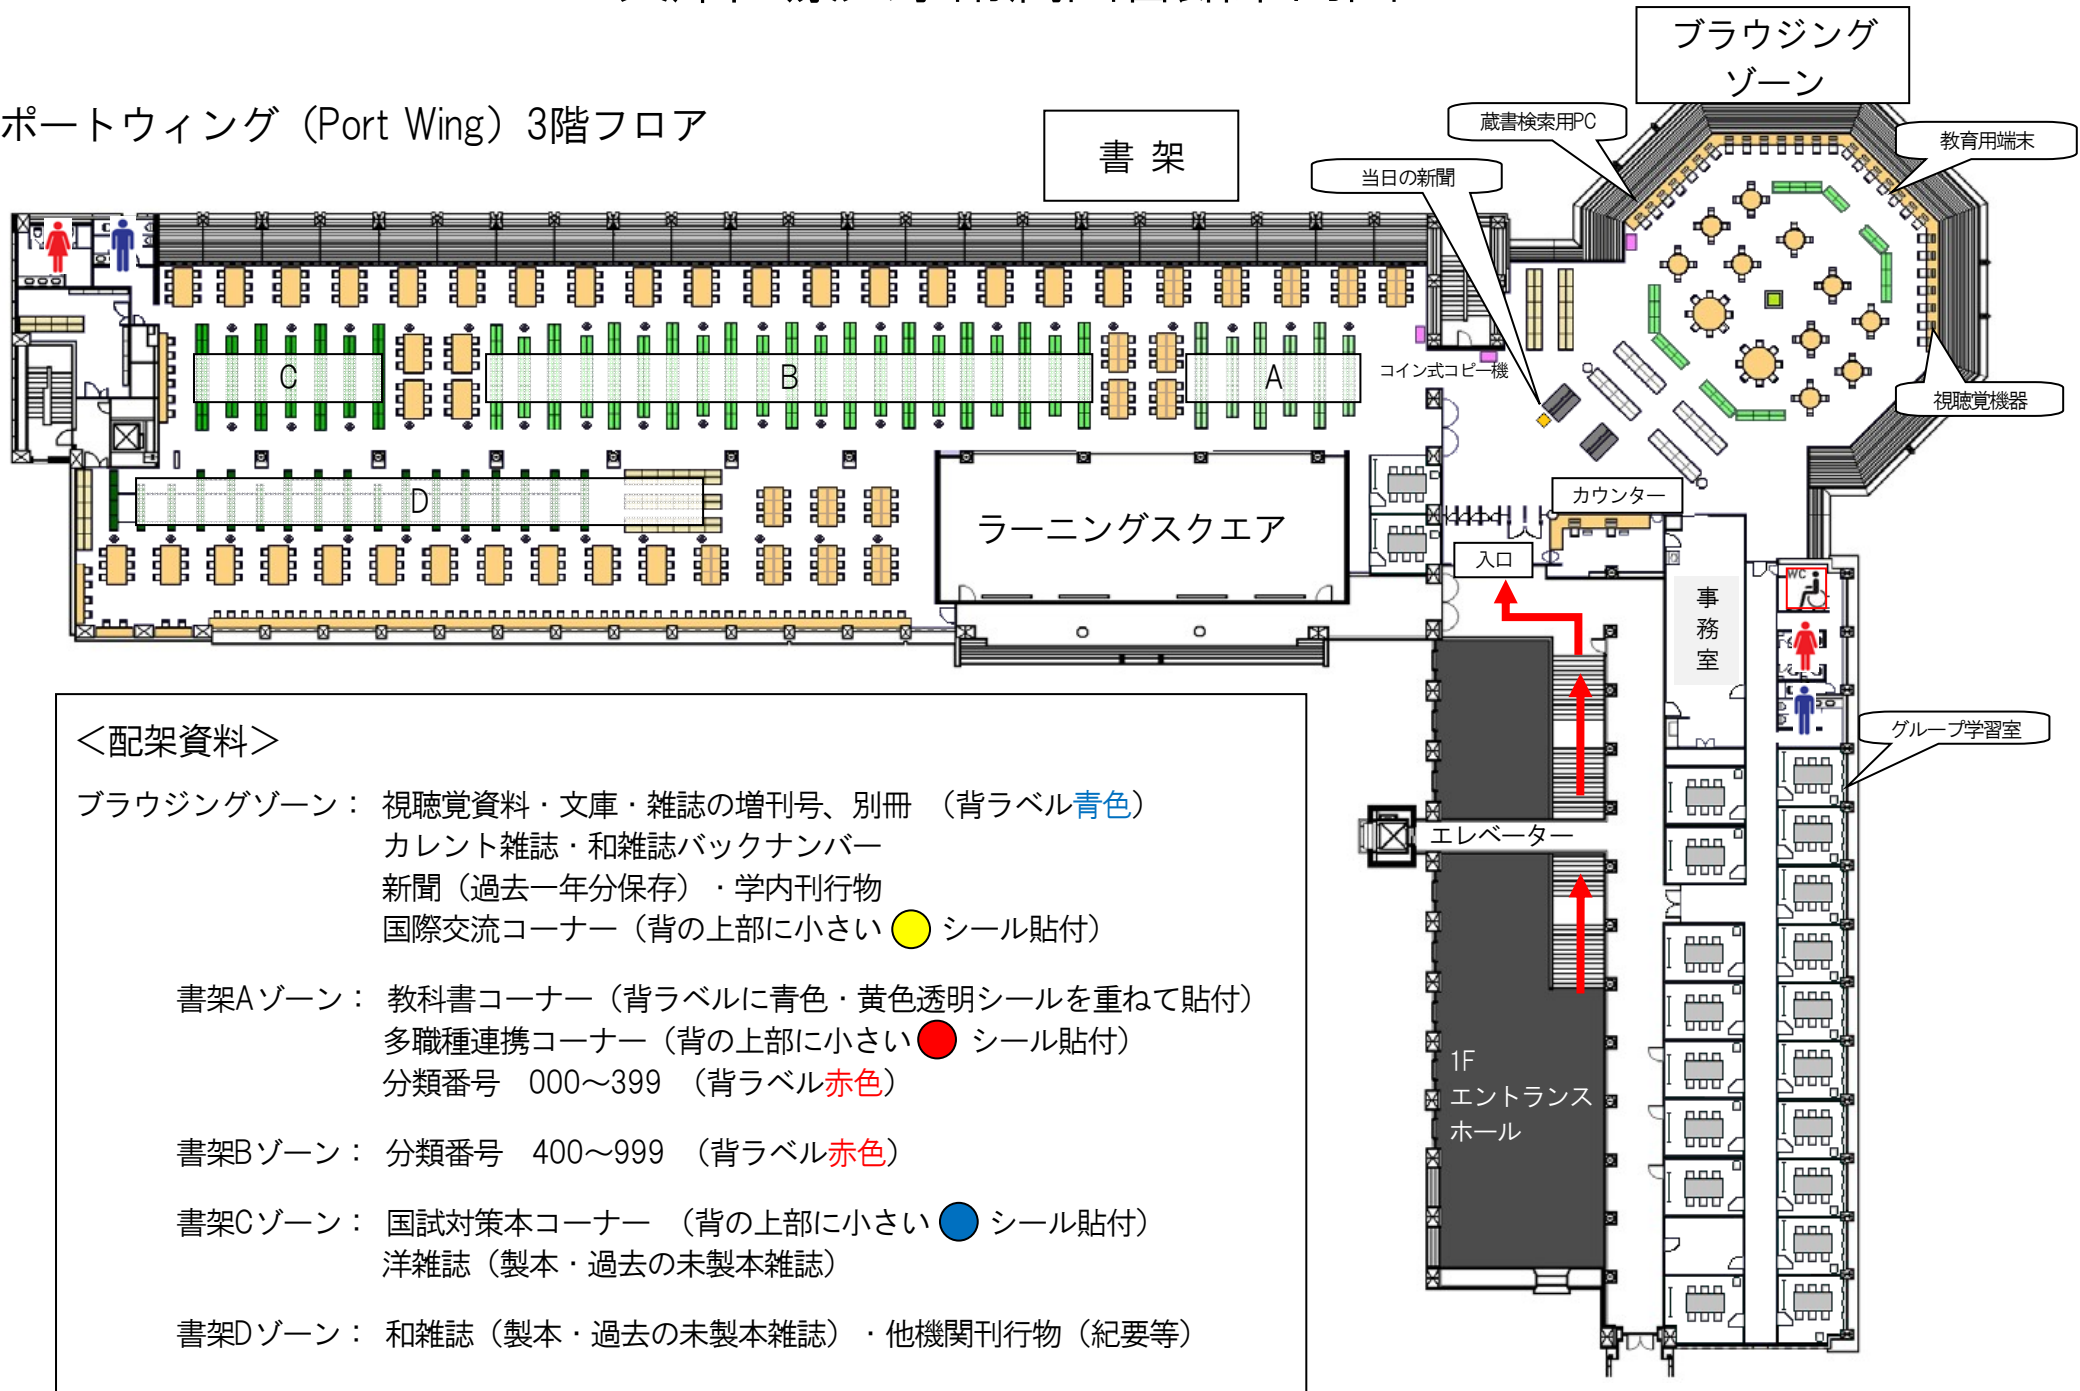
ポートウィング（Port Wing）3階フロア

書 架

ブラウジング ゾーン

蔵書検索用PC

教育用端末

当日の新聞

C

B

A

コイン式コピー機

視聴覚機器

D

ラーニングスクエア

カウンター

入口

事務室

WC

グループ学習室

エレベーター

1F エントランスホール

＜配架資料＞

ブラウジングゾーン： 視聴覚資料・文庫・雑誌の増刊号、別冊 （背ラベル青色）
カレント雑誌・和雑誌バックナンバー
新聞（過去一年分保存）・学内刊行物
国際交流コーナー（背の上部に小さい シール貼付）

書架Aゾーン： 教科書コーナー（背ラベルに青色・黄色透明シールを重ねて貼付）
多職種連携コーナー（背の上部に小さい シール貼付）
分類番号 000～399 （背ラベル赤色）

書架Bゾーン： 分類番号 400～999 （背ラベル赤色）

書架Cゾーン： 国試対策本コーナー （背の上部に小さい シール貼付）
洋雑誌（製本・過去の未製本雑誌）

書架Dゾーン： 和雑誌（製本・過去の未製本雑誌）・他機関刊行物（紀要等）